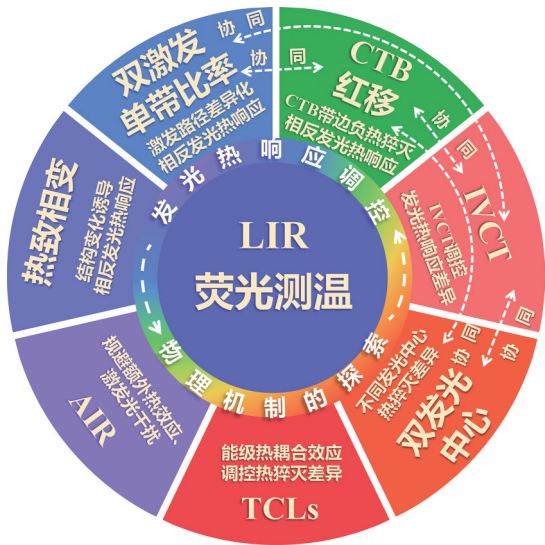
LIR
荧光测温

发光热响应调控物理机制的探索

双激发
单带比率
激发路径差异化
相反发光热响应

CTB
红移
CTB带边负热猝灭
相反发光热响应

IVCT
IVCT调控
发光热响应差异

双发光
中心
不同发光中心
热猝灭差异

TCLs
能级热耦合效应
调控热猝灭差异

AIR
规避额外热效应
激发光干扰

热致相变
结构变化诱导
相反发光热响应

协同
协同
协同
协同
协同
协同